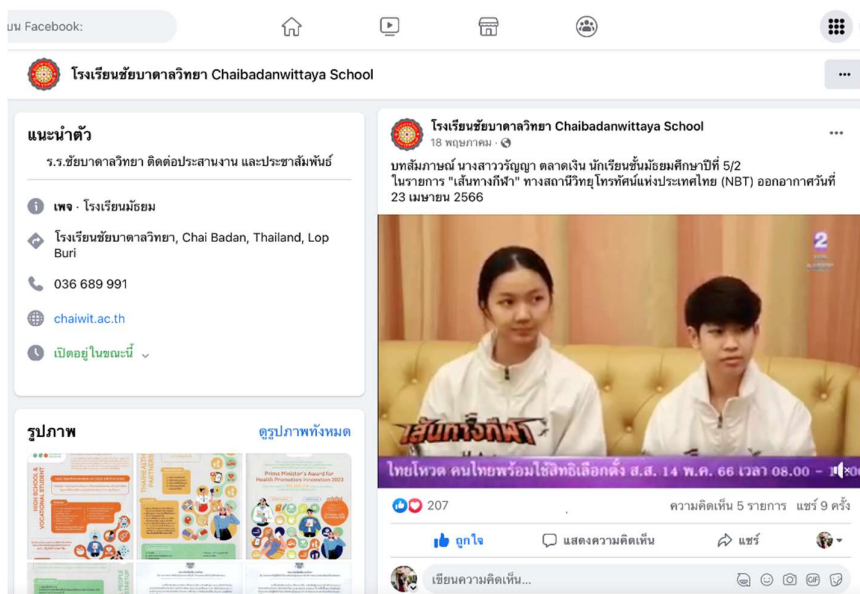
นน Facebook:

โรงเรียนชัยบาดาลวิทยา Chaibadanwittaya School

แนะนำตัว

ร.ร.ชัยบาดาลวิทยา ติดต่อประสานงาน และประชาสัมพันธ์

เพจ · โรงเรียนมัธยม

โรงเรียนชัยบาดาลวิทยา, Chai Badan, Thailand, Lop Buri

036 689 991

chaiwit.ac.th

เปิดอยู่ในขณะนี้

รูปภาพ

ดูรูปภาพทั้งหมด

Prime Minister's Award for Health Promotion Innovation 2023

โรงเรียนชัยบาดาลวิทยา Chaibadanwittaya School

18 พฤษภาคม ·

บทสัมภาษณ์ นางสาววรัญญา ตลาดเงิน นักเรียนชั้นมัธยมศึกษาปีที่ 5/2 ในรายการ "เส้นทางกีฬา" ทางสถานีวิทยุโทรทัศน์แห่งประเทศไทย (NBT) ออกอากาศวันที่ 23 เมษายน 2566

2

เส้นทางกีฬา

ไทยโหวต คนไทยพร้อมใช้สิทธิเลือกตั้ง ส.ส. 14 พ.ค. 66 เวลา 08.00 -

207

ความคิดเห็น 5 รายการ แชร์ 9 ครั้ง

ถูกใจ

แสดงความคิดเห็น

แชร์

เขียนความคิดเห็น...